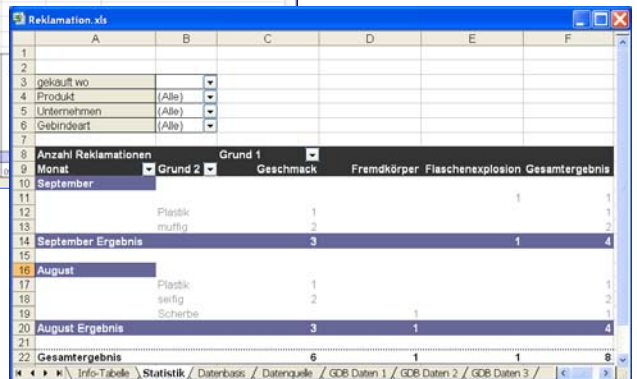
Reklamation.xls

| | A | B | C | D | E | F |
|---|---|---|---|---|---|---|
| 1 | | | | | | |
| 2 | | | | | | |
| 3 | gekauft wo | | | | | |
| 4 | Produkt | (Alle) | | | | |
| 5 | Unternehmen | (Alle) | | | | |
| 6 | Gebindeart | (Alle) | | | | |
| 7 | | | | | | |
| 8 | Anzahl Reklamationen | | Grund 1 | | | |
| 9 | Monat | Grund 2 | Geschmack | Fremdkörper | Flaschenexplosion | Gesamtergebnis |
| 10 | September | | | | | |
| 11 | | | | | 1 | 1 |
| 12 | | Plastik | 1 | | | 1 |
| 13 | | muffig | 2 | | | 2 |
| 14 | September Ergebnis | | 3 | | 1 | 4 |
| 15 | | | | | | |
| 16 | August | | | | | |
| 17 | | Plastik | 1 | | | 1 |
| 18 | | seifig | 2 | | | 2 |
| 19 | | Scherbe | | 1 | | 1 |
| 20 | August Ergebnis | | 3 | 1 | | 4 |
| 21 | | | | | | |
| 22 | Gesamtergebnis | | 6 | 1 | 1 | 8 |

Info-Tabelle | Statistik | Datenbasis | Datenquelle | GDB Daten 1 | GDB Daten 2 | GDB Daten 3